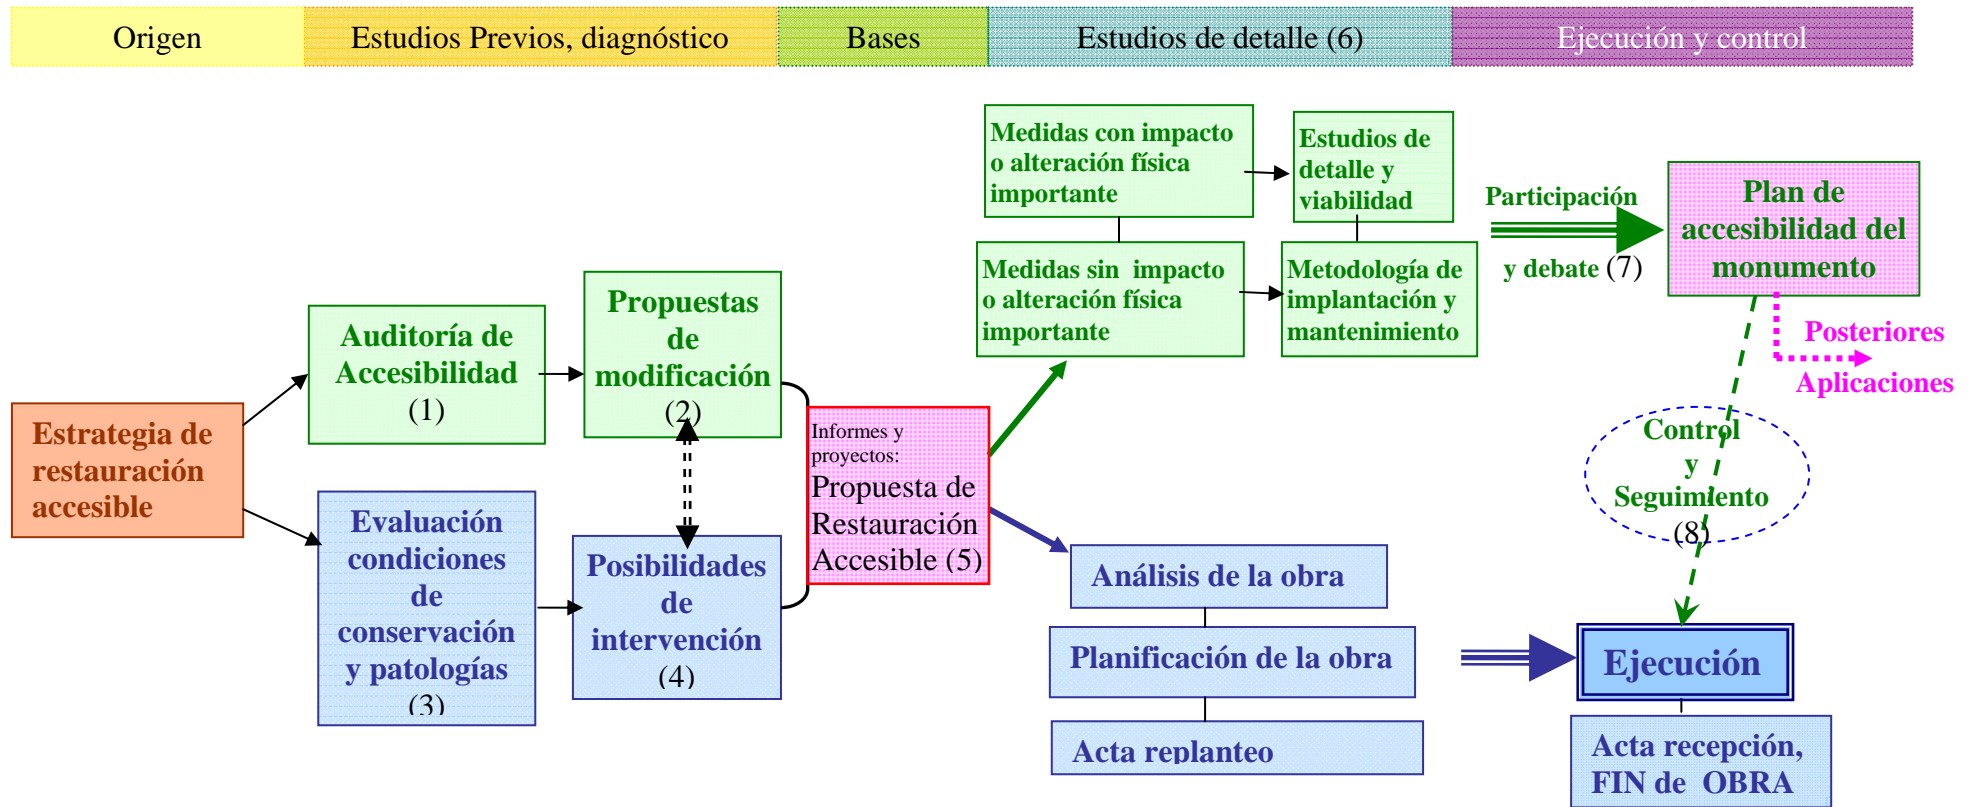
Origen

Estudios Previos, diagnóstico

Bases

Estudios de detalle (6)

Ejecución y control

Estrategia de restauración accesible

Auditoría de Accesibilidad (1)

Evaluación condiciones de conservación y patologías (3)

Propuestas de modificación (2)

Posibilidades de intervención (4)

Informes y proyectos: Propuesta de Restauración Accesible (5)

Medidas con impacto o alteración física importante

Estudios de detalle y viabilidad

Medidas sin impacto o alteración física importante

Metodología de implantación y mantenimiento

Participación y debate (7)

Plan de accesibilidad del monumento

Posteriores Aplicaciones

Control y Seguimiento (8)

Análisis de la obra

Planificación de la obra

Acta replanteo

Ejecución

Acta recepción, FIN de OBRA